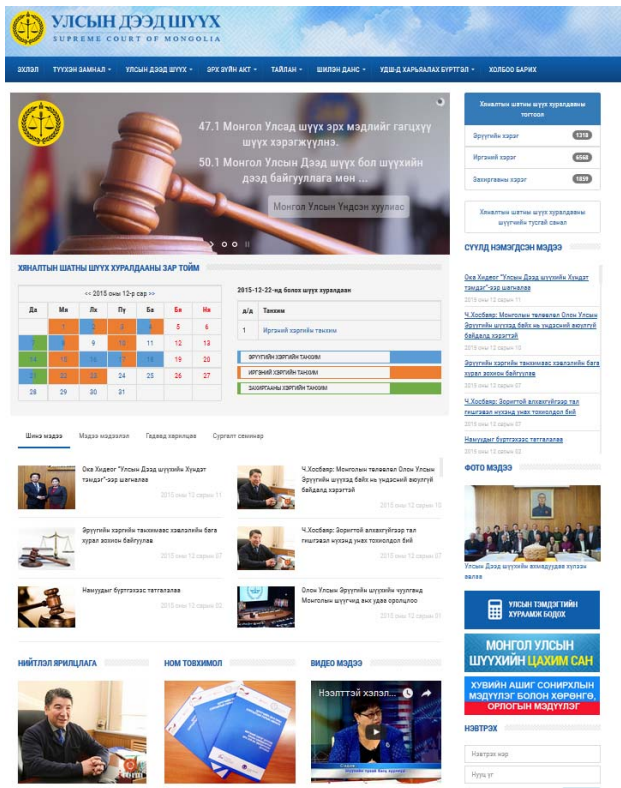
УЛСЫН ДЭЭД ШҮҮХ
SUPREME COURT OF MONGOLIA

ЭХЛЭЛ | ТҮҮХЭН ЗАМНАЛ | УЛСЫН ДЭЭД ШҮҮХ | ЭРХ ЗҮЙН АКТ | ТАЙЛАН | ШИЛЭН ДАНС | УДШ-Д ХАРЬЯЛАХ БҮРТГЭЛ | ХОЛБОО БАРИХ

47.1 Монгол Улсад шүүх эрх мэдлийг гагцхүү шүүх хэрэгжүүлнэ.
50.1 Монгол Улсын Дээд шүүх бол шүүхийн дээд байгууллага мөн ...
Монгол Улсын Үндсэн хуулиас

Хяналтын шатны шүүх хуралдааны тогтоол
Эрүүгийн хэрэг 1319
Иргэний хэрэг 6568
Захиргааны хэрэг 1859

Хяналтын шатны шүүх хуралдааны шүүгчийн тусгай санал

ХЯНАЛТЫН ШАТНЫ ШҮҮХ ХУРАЛДААНЫ ЗАР ТОЙМ

<< 2015 оны 12-р сар >>

| Да | Мя | Лх | Пү | Ба | Бя | Ня |
|---|---|---|---|---|---|---|
| | 1 | 2 | 3 | 4 | 5 | 6 |
| 7 | 8 | 9 | 10 | 11 | 12 | 13 |
| 14 | 15 | 16 | 17 | 18 | 19 | 20 |
| 21 | 22 | 23 | 24 | 25 | 26 | 27 |
| 28 | 29 | 30 | 31 | | | |

2015-12-22-нд болох шүүх хуралдаан

| д/д | Танхим |
|---|---|
| 1 | Иргэний хэргийн танхим |

ЭРҮҮГИЙН ХЭРГИЙН ТАНХИМ
ИРГЭНИЙ ХЭРГИЙН ТАНХИМ
ЗАХИРГААНЫ ХЭРГИЙН ТАНХИМ

СҮҮЛД НЭМЭГДСЭН МЭДЭЭ

Оке Хидеог "Улсын Дээд шүүхийн Хүндэт тэмдэг"-ээр шагналаа
2015 оны 12 сарын 11

Ч.Хосбаяр: Монголын төлөөлөл Олон Улсын Эрүүгийн шүүхэд байх нь үндсэний ашигтай байдалд хэрэгтэй
2015 оны 12 сарын 10

Эрүүгийн хэргийн танхимаас хэвлэлийн бага хурал зохион байгуулав
2015 оны 12 сарын 07

Ч.Хосбаяр: Зөрчлөөр ялгааг тал гишүүдтэй нийтэд унах тохиолдол бий
2015 оны 12 сарын 07

Номуудыг бүртгэхээс татгалзав
2015 оны 12 сарын 02

Шинэ мэдээ | Мэдээ мэдээлэл | Гадаад харилцаа | Сургалт семинар

Оке Хидеог "Улсын Дээд шүүхийн Хүндэт тэмдэг"-ээр шагналаа
2015 оны 12 сарын 11

Ч.Хосбаяр: Монголын төлөөлөл Олон Улсын Эрүүгийн шүүхэд байх нь үндсэний ашигтай байдалд хэрэгтэй
2015 оны 12 сарын 10

Эрүүгийн хэргийн танхимаас хэвлэлийн бага хурал зохион байгуулав
2015 оны 12 сарын 07

Ч.Хосбаяр: Зөрчлөөр ялгааг тал гишүүдтэй нийтэд унах тохиолдол бий
2015 оны 12 сарын 07

Номуудыг бүртгэхээс татгалзав
2015 оны 12 сарын 02

Олон Улсын Эрүүгийн шүүхийн чуулганд Монголын шүүгчид анх удаа оролцлоо
2015 оны 12 сарын 01

ФОТО МЭДЭЭ
Улсын Дээд шүүхийн өмгөөлөгч хуралд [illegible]

УЛСЫН ТЭМДЭГТИЙН ХУРААМЖ БОДОХ

МОНГОЛ УЛСЫН ШҮҮХИЙН ЦАХИМ САН

ХУВИЙН АШИГ СОНИРХЛЫН МЭДҮҮЛЭГ БОЛОН ХӨРӨНГӨ, ОРЛОГЫН МЭДҮҮЛЭГ

НИЙТЛЭЛ ЯРИЛЦЛАГА
НОМ ТОВХИМОЛ
ВИДЕО МЭДЭЭ
Нээлттэй хэлэл...

НЭВТРЭХ
Нэвтрэх нэр
Нууц үг